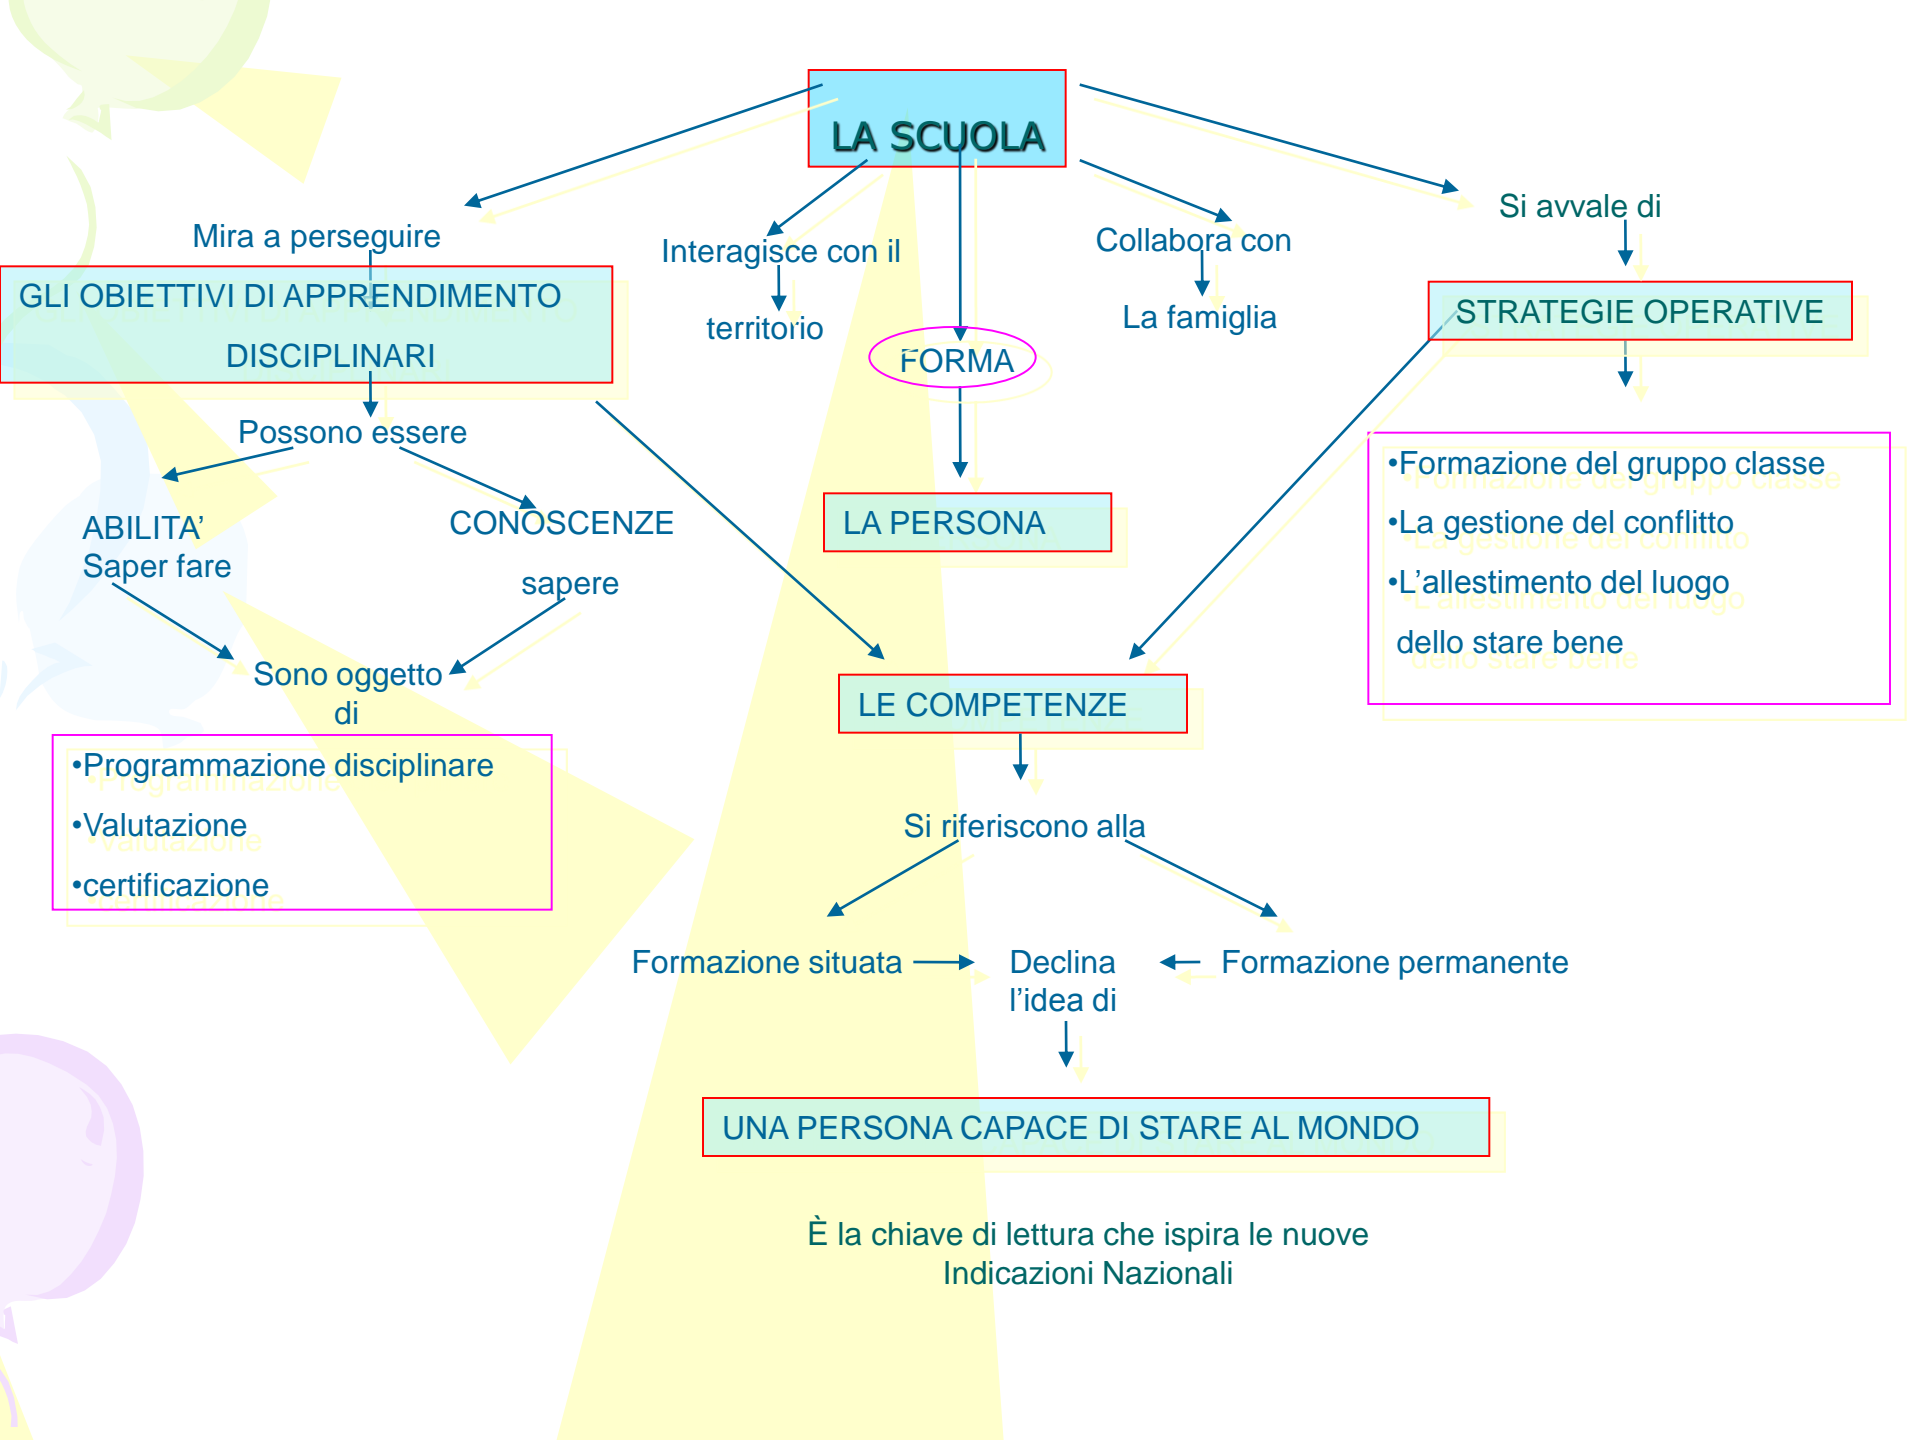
LA SCUOLA

Mira a perseguire

Interagisce con il

territorio

Collabora con

La famiglia

Si avvale di

GLI OBIETTIVI DI APPRENDIMENTO DISCIPLINARI

FORMA

STRATEGIE OPERATIVE

Possono essere

ABILITA'
Saper fare

CONOSCENZE

sapere

LA PERSONA

•Formazione del gruppo classe
•La gestione del conflitto
•L'allestimento del luogo
dello stare bene

Sono oggetto di

LE COMPETENZE

•Programmazione disciplinare
•Valutazione
•certificazione

Si riferiscono alla

Formazione situata

Declina l'idea di

Formazione permanente

UNA PERSONA CAPACE DI STARE AL MONDO

È la chiave di lettura che ispira le nuove Indicazioni Nazionali